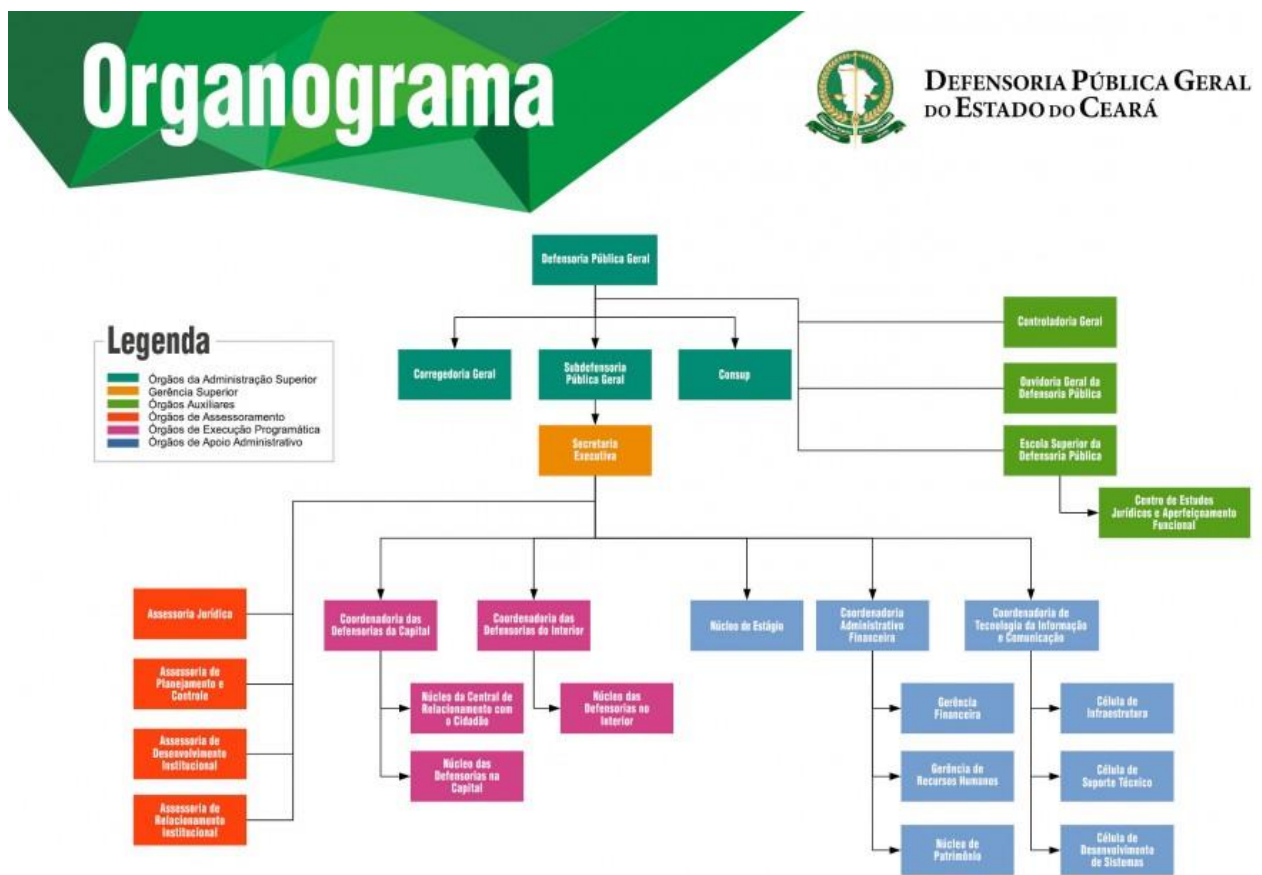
Organograma

DEFENSORIA PÚBLICA GERAL DO ESTADO DO CEARÁ

Legenda
Órgãos da Administração Superior
Gerência Superior
Órgãos Auxiliares
Órgãos de Assessoramento
Órgãos de Execução Programática
Órgãos de Apoio Administrativo

Defensoria Pública Geral

Corregedoria Geral

Subdefensoria Pública Geral

Consup

Controladoria Geral

Ouvidoria Geral da Defensoria Pública

Escola Superior da Defensoria Pública

Centro de Estudos Jurídicos e Aperfeiçoamento Funcional

Secretaria Executiva

Assessoria Jurídica

Assessoria de Planejamento e Controle

Assessoria de Desenvolvimento Institucional

Assessoria de Relacionamento Institucional

Coordenadoria das Defensorias da Capital

Núcleo da Central de Relacionamento com o Cidadão

Núcleo das Defensorias na Capital

Coordenadoria das Defensorias do Interior

Núcleo das Defensorias no Interior

Núcleo de Estágio

Coordenadoria Administrativo Financeira

Gerência Financeira

Gerência de Recursos Humanos

Núcleo de Patrimônio

Coordenadoria de Tecnologia da Informação e Comunicação

Célula de Infraestrutura

Célula de Suporte Técnico

Célula de Desenvolvimento de Sistemas